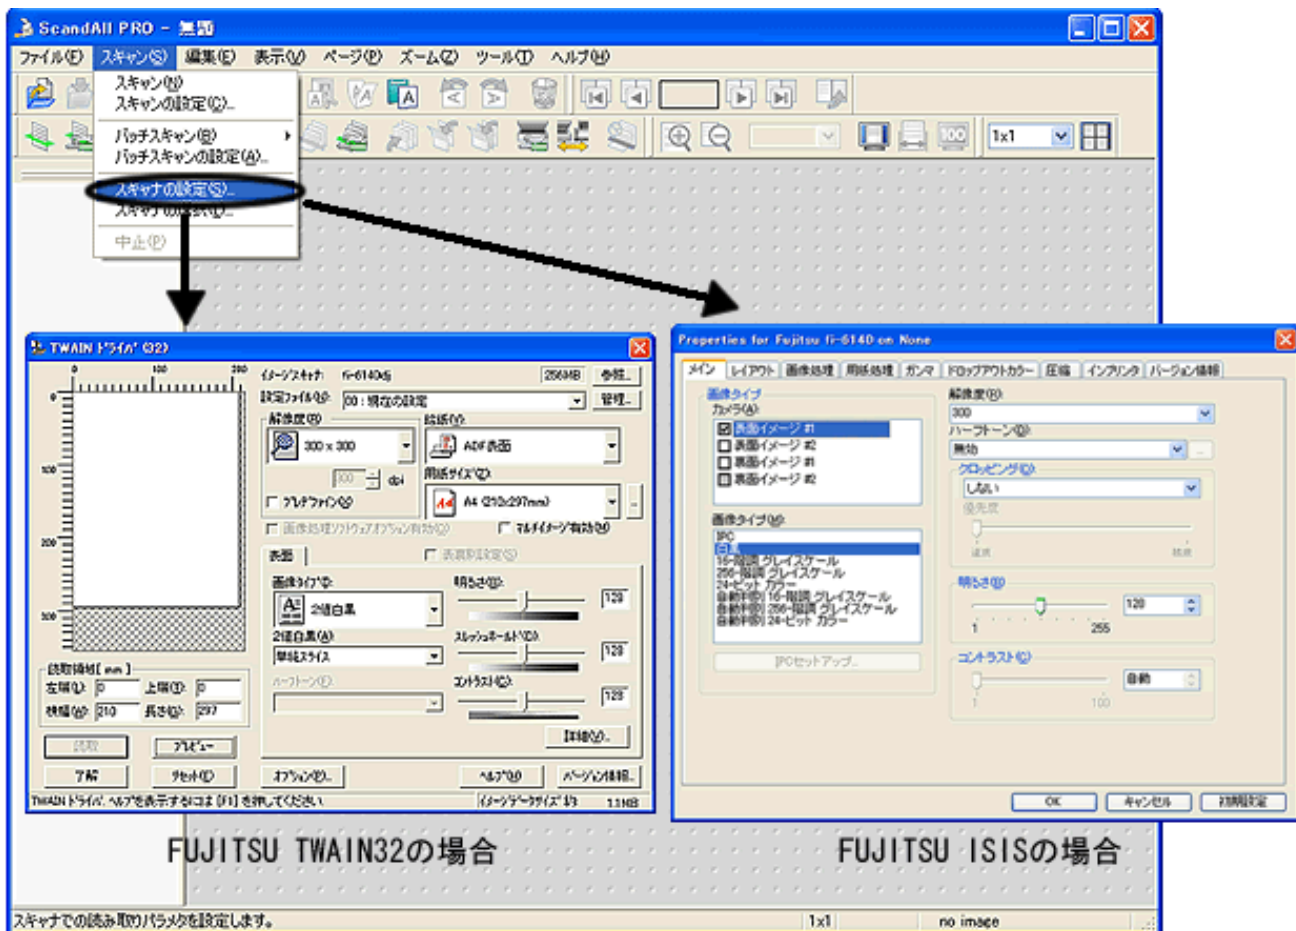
ScandAll PRO – 無題

ファイル(F) スキャン(S) 編集(E) 表示(V) ページ(P) ズーム(Z) ツール(T) ヘルプ(H)

スキャン(N)
スキャンの設定(C)...
バッチスキャン(B)
バッチスキャンの設定(A)...
スキャナの設定(S)...
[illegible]
中止(P)

1x1

TWAIN ドライバ (32)
イメージスキャナ: fi-6140dj
256MB
参照...
設定ファイル(G): 00：現在の設定
管理...
解像度(R)
300 x 300
300 dpi
プレスキャン(V)
給紙(F)
ADF表面
用紙サイズ(Z)
A4 (210x297mm)
画像処理ソフトウェアオプション有効(S)
マルチイメージ有効(M)
表面
表裏別設定(K)
画像タイプ(T)
2値白黒
2値白黒(A)
単純スライス
ハーフトーン(E)
明るさ(B)
128
スレッショールド(C)
128
コントラスト(C)
128
詳細(D)...
読取領域[ mm ]
左端(L): 0
上端(T): 0
横幅(W): 210
長さ(E): 297
読取
プレビュー
了解
リセット(D)
オプション(O)...
ヘルプ(H)
バージョン情報...
TWAIN ドライバ. ヘルプを表示するには [F1] を押してください
イメージデータサイズ 1/3
1.1MB

Properties for Fujitsu fi-6140 on None
メイン
レイアウト
画像処理
用紙処理
ガンマ
ドロップアウトカラー
圧縮
インプリンタ
バージョン情報
画像タイプ
カメラ(A)
表面イメージ #1
裏面イメージ #2
裏面イメージ #1
表面イメージ #2
画像タイプ(M)
IPC
白黒
16-階調 グレイスケール
256-階調 グレイスケール
24-ビット カラー
自動判別 16-階調 グレイスケール
自動判別 256-階調 グレイスケール
自動判別 24-ビット カラー
IPCセットアップ...
解像度(R)
300
ハーフトーン(H)
無効
クロッピング(C)
しない
優先度
速度
精度
明るさ(B)
128
1
255
コントラスト(C)
自動
1
100
OK
キャンセル
初期設定

FUJITSU TWAIN32の場合
FUJITSU ISISの場合

スキャナでの読み取りパラメタを設定します。
1x1
no image